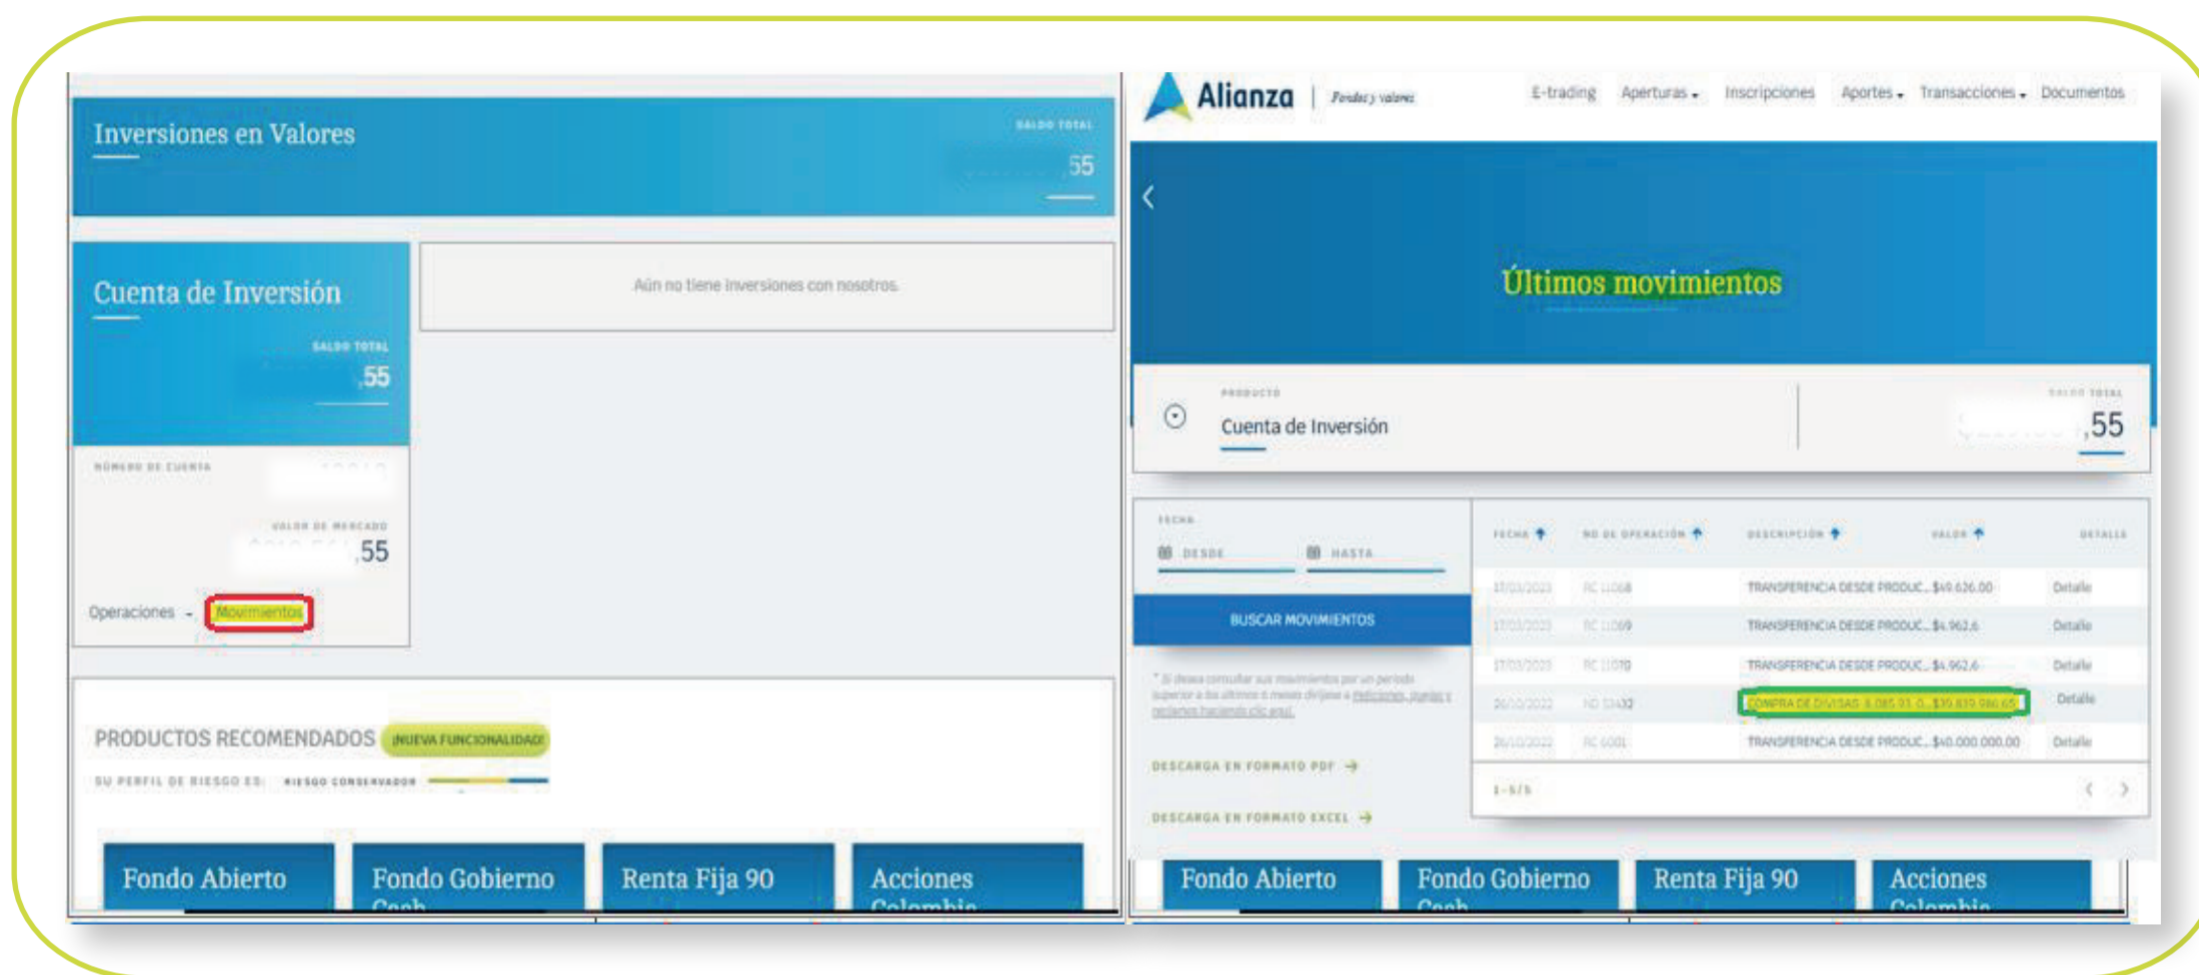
Inversiones en Valores

SALDO TOTAL
,55

Cuenta de Inversión

SALDO TOTAL
,55

Aún no tiene inversiones con nosotros.

NÚMERO DE CUENTA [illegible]

VALOR DE MERCADO
,55

Operaciones - Movimientos

PRODUCTOS RECOMENDADOS ¡NUEVA FUNCIONALIDAD!

SU PERFIL DE RIESGO ES: RIESGO CONSERVADOR

Fondo Abierto

Fondo Gobierno Cash

Renta Fija 90

Acciones Colombia

Alianza | Fondos y valores

E-trading Aperturas Inscripciones Aportes Transacciones Documentos

Últimos movimientos

PRODUCTO
Cuenta de Inversión

SALDO TOTAL
,55

FECHA
DESDE HASTA

BUSCAR MOVIMIENTOS

* Si desea consultar sus movimientos por un periodo superior a los últimos 6 meses diríjase a peticiones, quejas y reclamos haciendo clic aquí.

DESCARGA EN FORMATO PDF →

DESCARGA EN FORMATO EXCEL →

| FECHA | NO DE OPERACIÓN | DESCRIPCIÓN | VALOR | DETALLE |
|---|---|---|---|---|
| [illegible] | RC 11068 | TRANSFERENCIA DESDE PRODUC... | $49.626,00 | Detalle |
| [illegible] | RC 11069 | TRANSFERENCIA DESDE PRODUC... | $4.962,6 | Detalle |
| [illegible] | RC 11070 | TRANSFERENCIA DESDE PRODUC... | $4.962,6 | Detalle |
| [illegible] | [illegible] | COMPRA DE DIVISAS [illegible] | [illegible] | Detalle |
| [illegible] | RC 6001 | TRANSFERENCIA DESDE PRODUC... | $40.000.000,00 | Detalle |

1 - 5 / 5

Fondo Abierto

Fondo Gobierno Cash

Renta Fija 90

Acciones Colombia